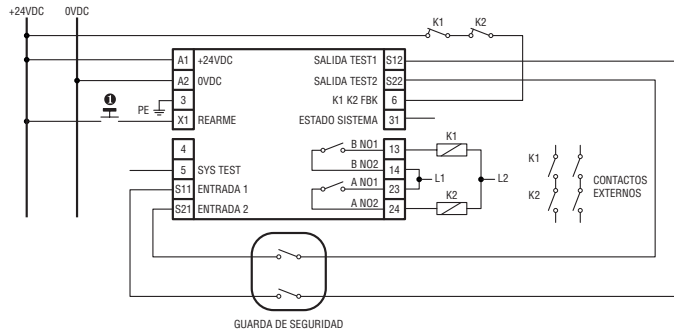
+24VDC 0VDC

K1 K2

A1 +24VDC
A2 0VDC
3
X1 REARME
PE
❶

SALIDA TEST1 S12
SALIDA TEST2 S22
K1 K2 FBK 6
ESTADO SISTEMA 31

4
5 SYS TEST
S11 ENTRADA 1
S21 ENTRADA 2

B NO1 13
B NO2 14
A NO1 23
A NO2 24

K1
K2
L1
L2

K1
K2
CONTACTOS EXTERNOS

GUARDA DE SEGURIDAD